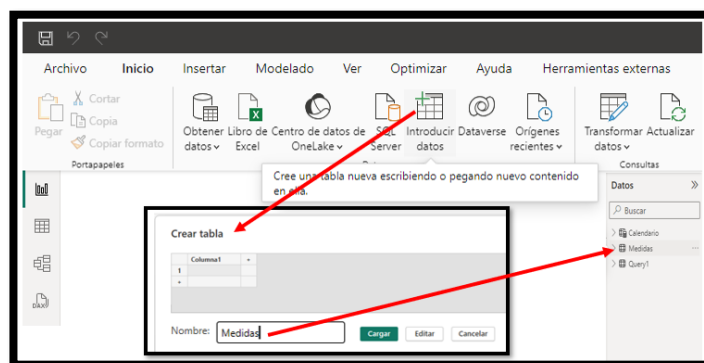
Archivo Inicio Insertar Modelado Ver Optimizar Ayuda Herramientas externas

Pegar Cortar Copia Copiar formato
Portapapeles

Obtener datos Libro de Excel Centro de datos de OneLake SQL Server Introducir datos Dataverse Orígenes recientes

Transformar datos Actualizar
Consultas

Cree una tabla nueva escribiendo o pegando nuevo contenido en ella.

Datos
Buscar
Calendario
Medidas
Query1

Crear tabla

| | Columna1 | + |
|---|---|---|
| 1 | | |
| + | | |

Nombre: Medidas
Cargar Editar Cancelar